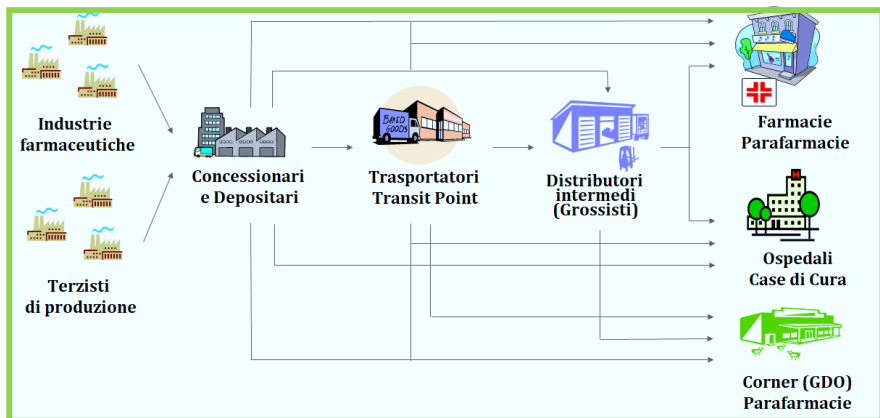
Industrie farmaceutiche

Terzisti di produzione

Concessionari e Depositari

BAKED GOODS

Trasportatori Transit Point

Distributori intermedi (Grossisti)

Farmacie Parafarmacie

Ospedali Case di Cura

Corner (GDO) Parafarmacie